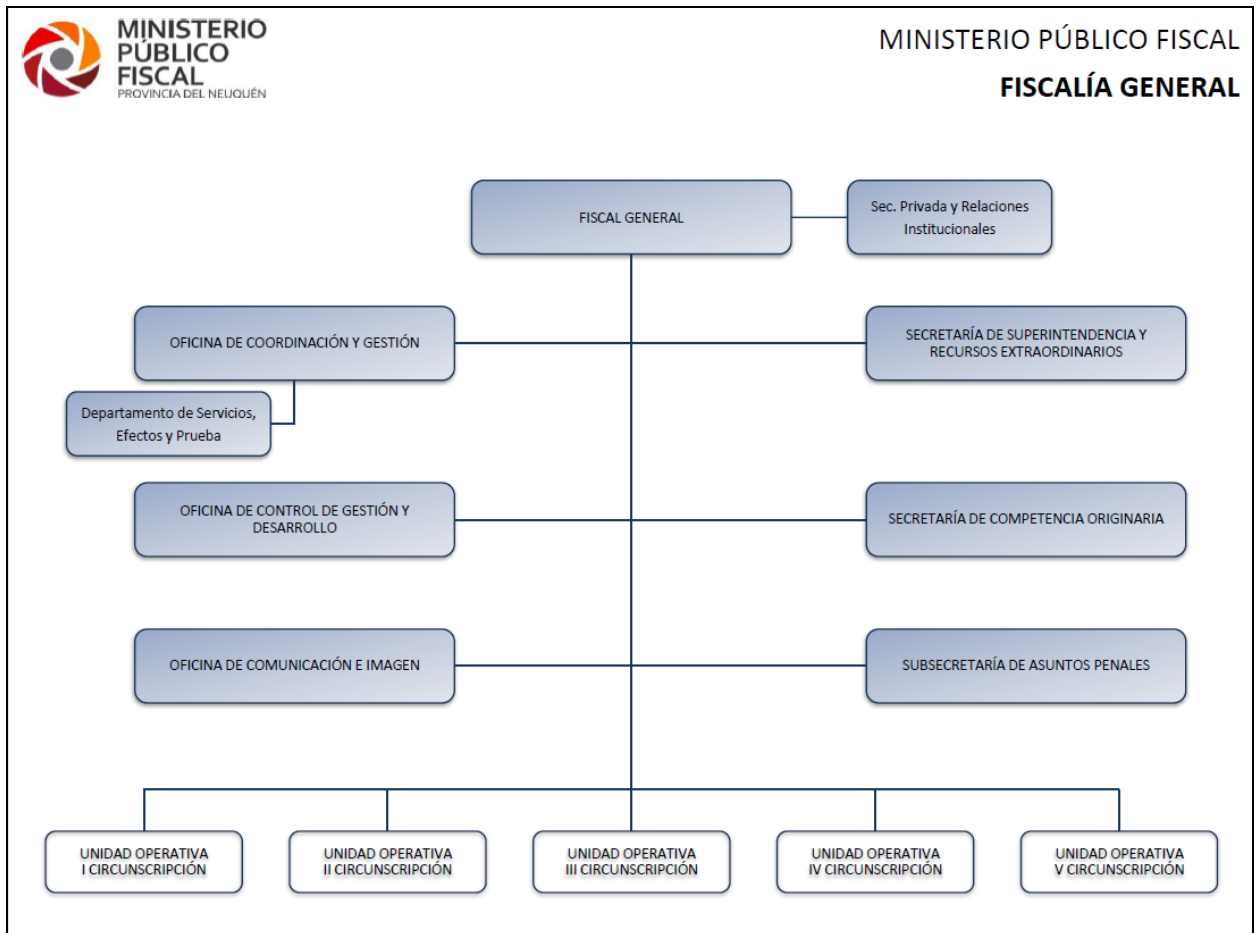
MINISTERIO PÚBLICO FISCAL
PROVINCIA DEL NEUQUÉN

MINISTERIO PÚBLICO FISCAL
FISCALÍA GENERAL

FISCAL GENERAL

Sec. Privada y Relaciones Institucionales

OFICINA DE COORDINACIÓN Y GESTIÓN

SECRETARÍA DE SUPERINTENDENCIA Y RECURSOS EXTRAORDINARIOS

Departamento de Servicios, Efectos y Prueba

OFICINA DE CONTROL DE GESTIÓN Y DESARROLLO

SECRETARÍA DE COMPETENCIA ORIGINARIA

OFICINA DE COMUNICACIÓN E IMAGEN

SUBSECRETARÍA DE ASUNTOS PENALES

UNIDAD OPERATIVA I CIRCUNSCRIPCIÓN

UNIDAD OPERATIVA II CIRCUNSCRIPCIÓN

UNIDAD OPERATIVA III CIRCUNSCRIPCIÓN

UNIDAD OPERATIVA IV CIRCUNSCRIPCIÓN

UNIDAD OPERATIVA V CIRCUNSCRIPCIÓN